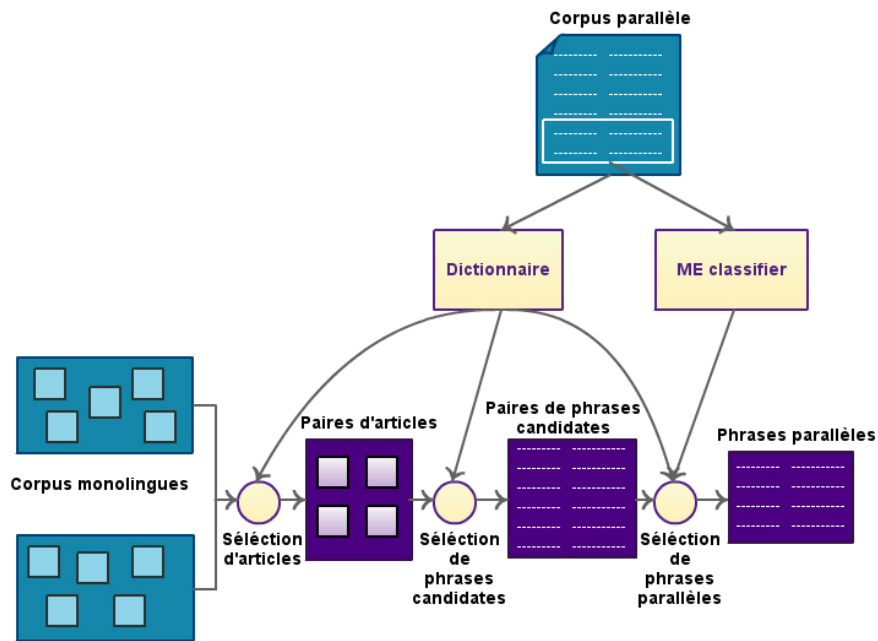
Corpus parallèle

Dictionnaire

ME classifier

Corpus monolingues

Paires d'articles

Paires de phrases candidates

Phrases parallèles

Sélection d'articles

Sélection de phrases candidates

Sélection de phrases parallèles